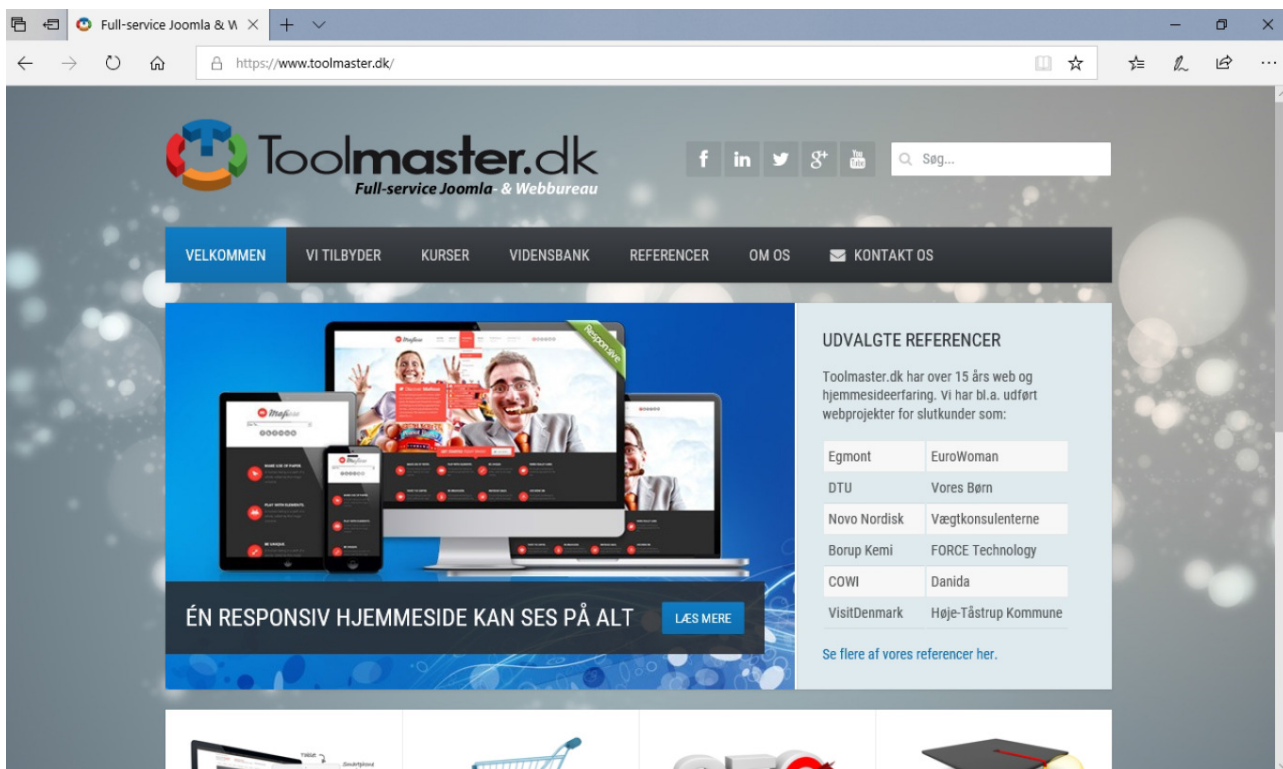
Full-service Joomla & W ×

https://www.toolmaster.dk/

Toolmaster.dk
Full-service Joomla- & Webbureau

f in g+ You Tube

Søg...

VELKOMMEN VI TILBYDER KURSER VIDENSBANK REFERENCER OM OS KONTAKT OS

Responsive

ÉN RESPONSIV HJEMMESIDE KAN SES PÅ ALT

LÆS MERE

UDVALGTE REFERENCER

Toolmaster.dk har over 15 års web og hjemmesideerfaring. Vi har bl.a. udført webprojekter for slutkunder som:

| Egmont | EuroWoman |
|---|---|
| DTU | Vores Børn |
| Novo Nordisk | Vægtkonsulenterne |
| Borup Kemi | FORCE Technology |
| COWI | Danida |
| VisitDenmark | Høje-Tåstrup Kommune |

Se flere af vores referencer her.